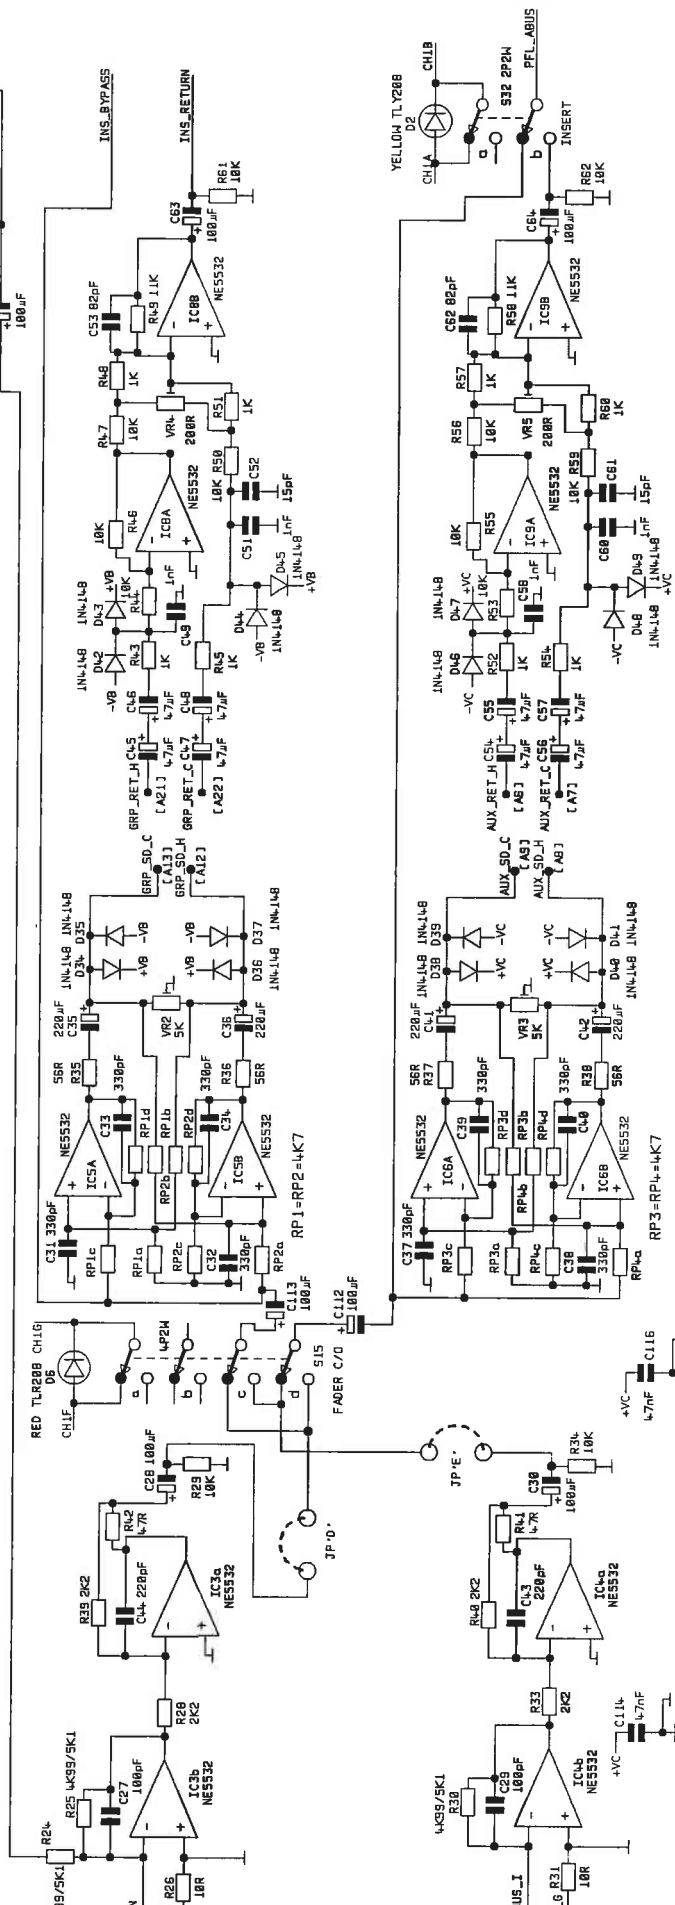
INS_BYPASS
INS_RETURN
100µF
C63
100µF
R61 10K
CH1B
YELLOW TLY208
D2
CH1A
S32 2P2W
PFL_ABUS
a
b
INSERT
C64
100µF
R62 10K
C53 82pF
R49 11K
IC8B
NE5532
R48
1K
R47
10K
VR4
200R
R51
1K
R46
10K
IC8A
NE5532
R50
10K
C52
15pF
C51
1nF
D45
1N4148
+VB
D44
-VB
1N4148
D43
+VB
1N4148
D42
1N4148
-VB
R44
10K
C49
1nF
R43
1K
R45
1K
C46
4.7µF
C48
4.7µF
C45
4.7µF
C47
4.7µF
GRP_RET_H
[A21]
GRP_RET_C
[A22]
GRP_SD_C
[A13]
GRP_SD_H
[A12]
D35
1N4148
-VB
D34
+VB
+VB
-VB
D36
1N4148
D37
C35
220µF
VR2
5K
C36
220µF
56R
R35
330pF
C33
R36
56R
330pF
C34
RP1d
RP1b
RP2b
RP2d
IC5A
NE5532
IC5B
NE5532
C31 330pF
RP1c
RP1a
RP2c
C32
330pF
RP2a
RP1=RP2=4K7
C113 100µF
C112 100µF
C62 82pF
R58 11K
IC9B
NE5532
R57
1K
R56
10K
VR5
200R
R60
1K
R55
10K
IC9A
NE5532
R59
10K
C61
15pF
C60
1nF
D49
1N4148
+VC
D48
1N4148
-VC
D47
+VC
1N4148
D46
1N4148
-VC
R53
10K
C58
1nF
R52
1K
R54
1K
C55
4.7µF
C57
4.7µF
C54
4.7µF
C56
4.7µF
AUX_RET_H
[A6]
AUX_RET_C
[A7]
AUX_SD_C
[A9]
AUX_SD_H
[A8]
D39
1N4148
D38
1N4148
-VC
+VC
+VC
-VC
D40
1N4148
D41
1N4148
C41
220µF
VR3
5K
C42
220µF
56R
R37
330pF
C39
R38
56R
330pF
C40
RP3d
RP3b
RP4b
RP4d
IC6A
NE5532
IC6B
NE5532
C37 330pF
RP3c
RP3a
RP4c
C38
330pF
RP4a
RP3=RP4=4K7
+VC
C116
47nF
RED TLR208 CH1G
D6
CH1F
4P2W
a
b
c
d
S15
FADER C/O
C28 100µF
R29
10K
R42
47R
R39 2K2
C44 220pF
IC3a
NE5532
JP'D'
JP'E'
R34
10K
C30
100µF
R41
47R
R40 2K2
C43
220pF
IC4a
NE5532
R28
2K2
R33
2K2
R25 4K99/5K1
C27
100pF
IC3b
NE5532
R24
99/5K1
R26
10R
4K99/5K1
R30
C29
100pF
IC4b
NE5532
+VC
C114
47nF
US_I
G
R31
10R